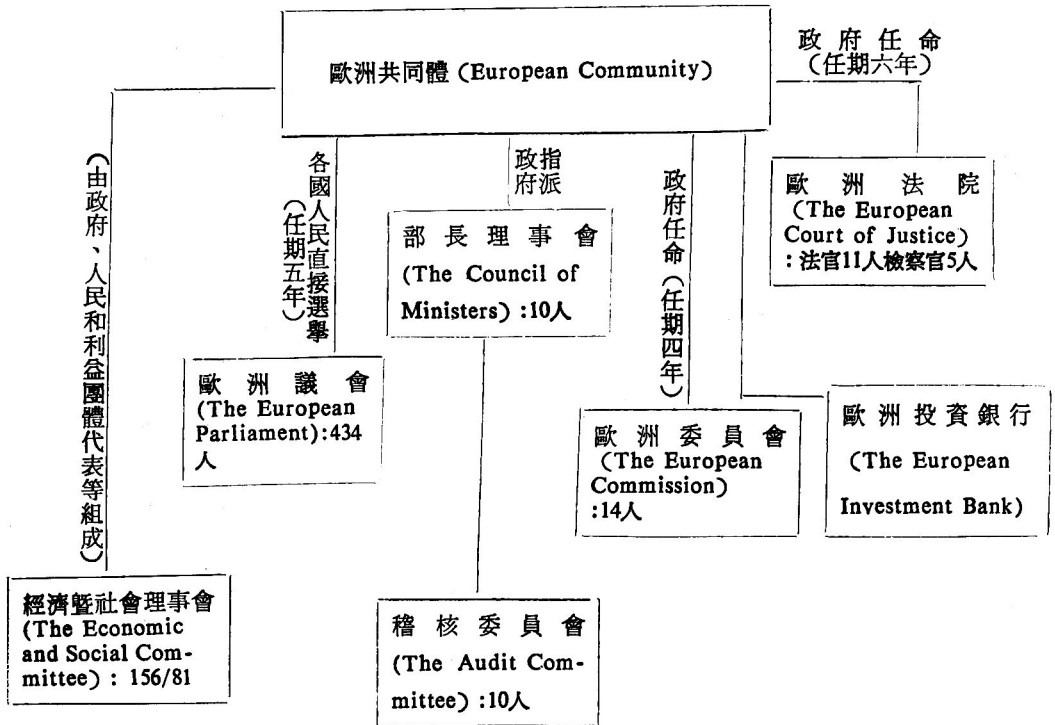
歐洲共同體 (European Community)

政府任命（任期六年）

（由政府、人民和利益團體代表等組成）

各國人民直接選擧（任期五年）

政府指派

政府任命（任期四年）

歐洲法院 (The European Court of Justice) : 法官11人檢察官5人

部長理事會 (The Council of Ministers) :10人

歐洲議會 (The European Parliament):434人

歐洲委員會 (The European Commission) :14人

歐洲投資銀行 (The European Investment Bank)

經濟暨社會理事會 (The Economic and Social Committee) : 156/81

稽核委員會 (The Audit Committee) :10人